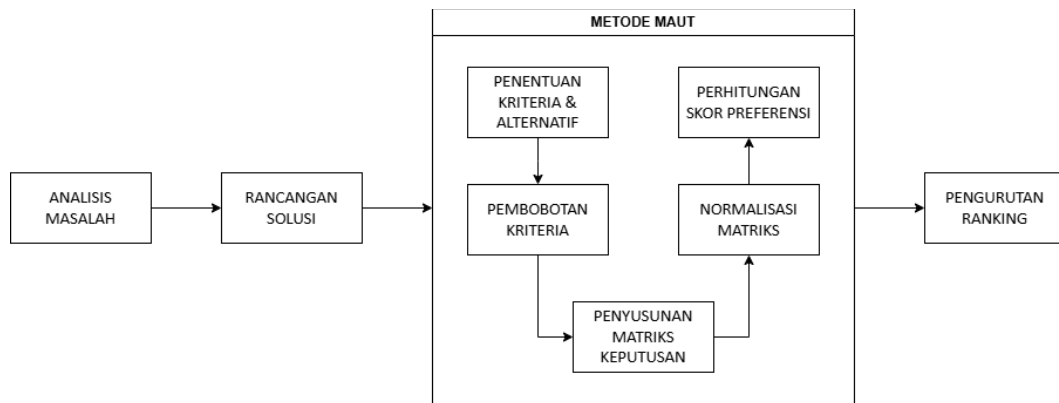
ANALISIS MASALAH

RANCANGAN SOLUSI

METODE MAUT

PENENTUAN KRITERIA & ALTERNATIF

PEMBOBOTAN KRITERIA

PENYUSUNAN MATRIKS KEPUTUSAN

NORMALISASI MATRIKS

PERHITUNGAN SKOR PREFERENSI

PENGURUTAN RANKING